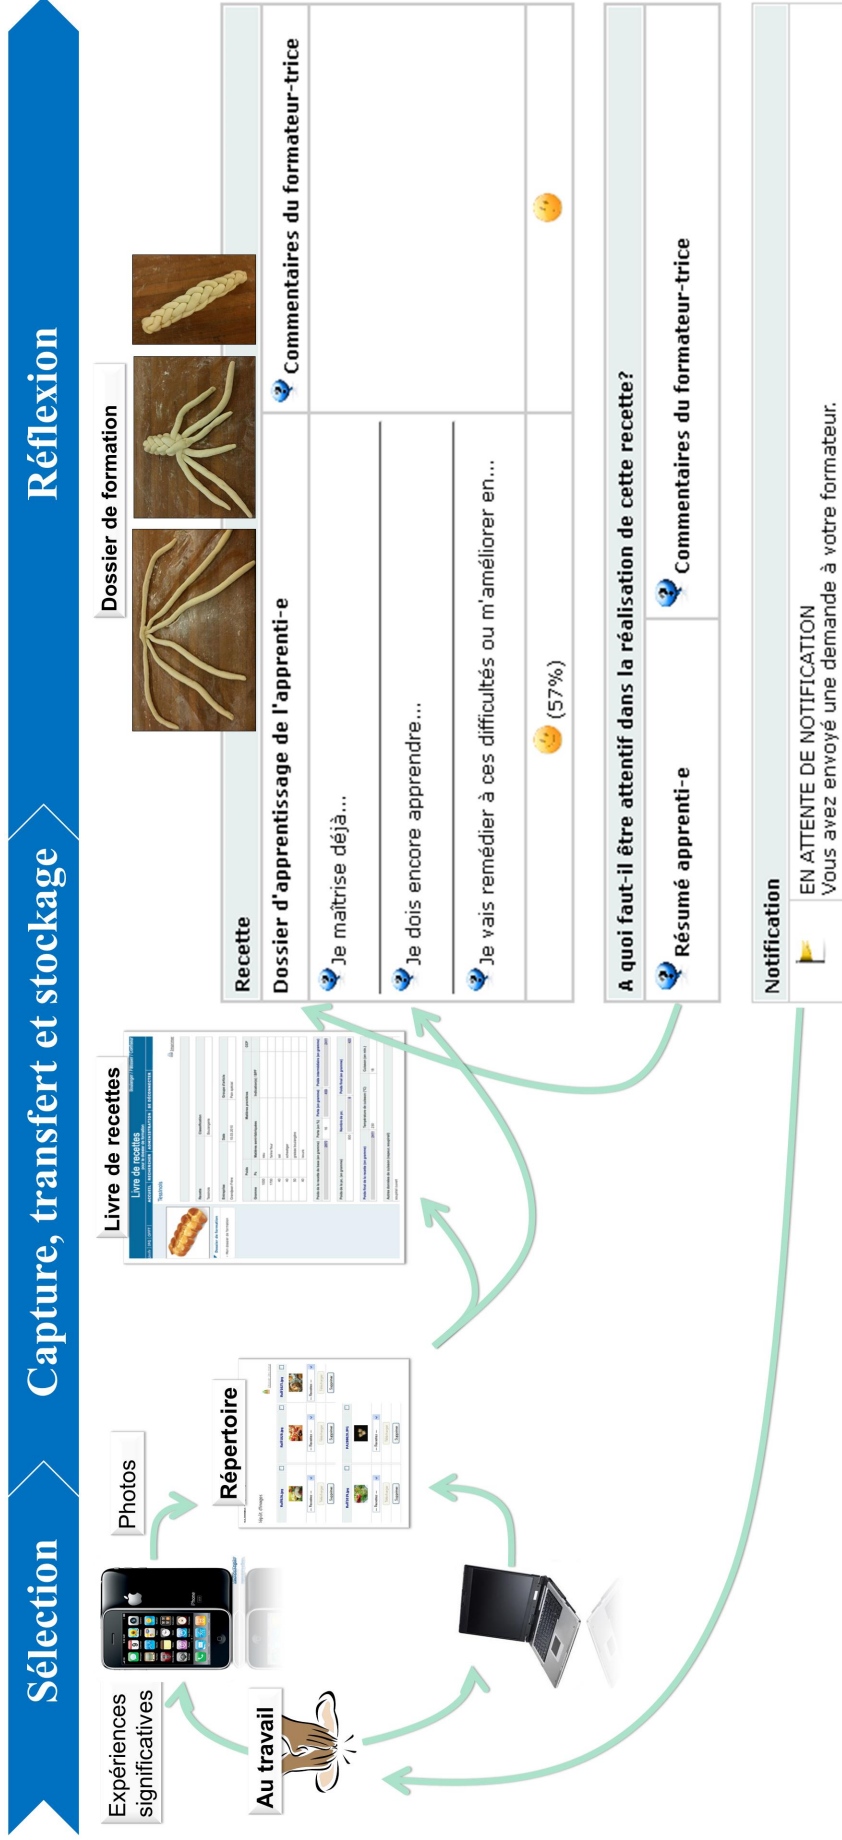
Sélection

Capture, transfert et stockage

Réflexion

Expériences significatives

Au travail

Photos

Répertoire

Livre de recettes

Dossier de formation

Recette

Dossier d'apprentissage de l'apprenti-e

Je maîtrise déjà...

Je dois encore apprendre...

Je vais remédier à ces difficultés ou m'améliorer en...

(57%)

Commentaires du formateur-trice

A quoi faut-il être attentif dans la réalisation de cette recette?

Résumé apprenti-e

Commentaires du formateur-trice

Notification

EN ATTENTE DE NOTIFICATION
Vous avez envoyé une demande à votre formateur.